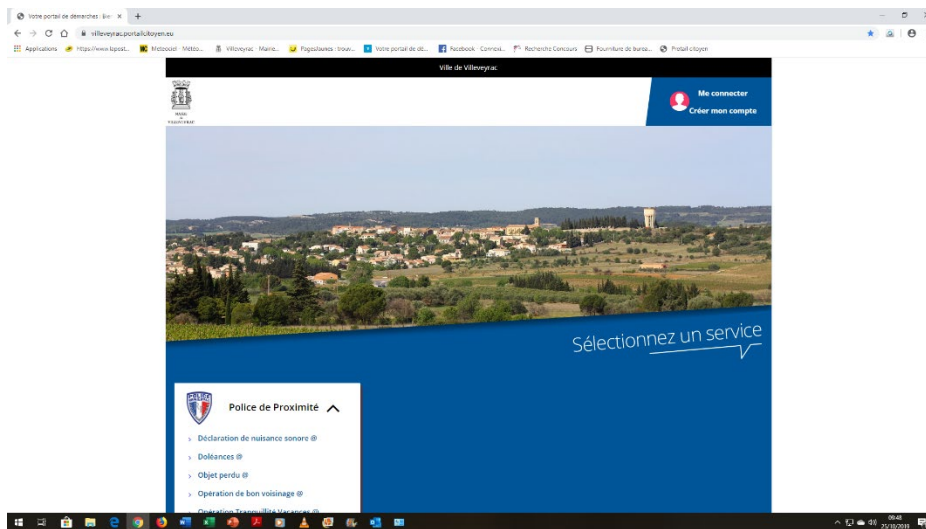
Votre portail de démarches - Ev ×  +

villeveyrac.portailcitoyen.eu

Applications  https://www.laposte...  Meteociel - Météo...  Villeveyrac - Mairie...  Pagesjaunes : trouv...  Votre portail de dé...  Facebook - Connexi...  Recherche Concours  Fourniture de burea...  Portail citoyen

Ville de Villeveyrac

MAIRIE DE VILLEVEYRAC

Me connecter
Créer mon compte

Sélectionnez un service

POLICE

Police de Proximité

› Déclaration de nuisance sonore @
› Doléances @
› Objet perdu @
› Opération de bon voisinage @
› Opération Tranquillité Vacances @

09:48
25/10/2019